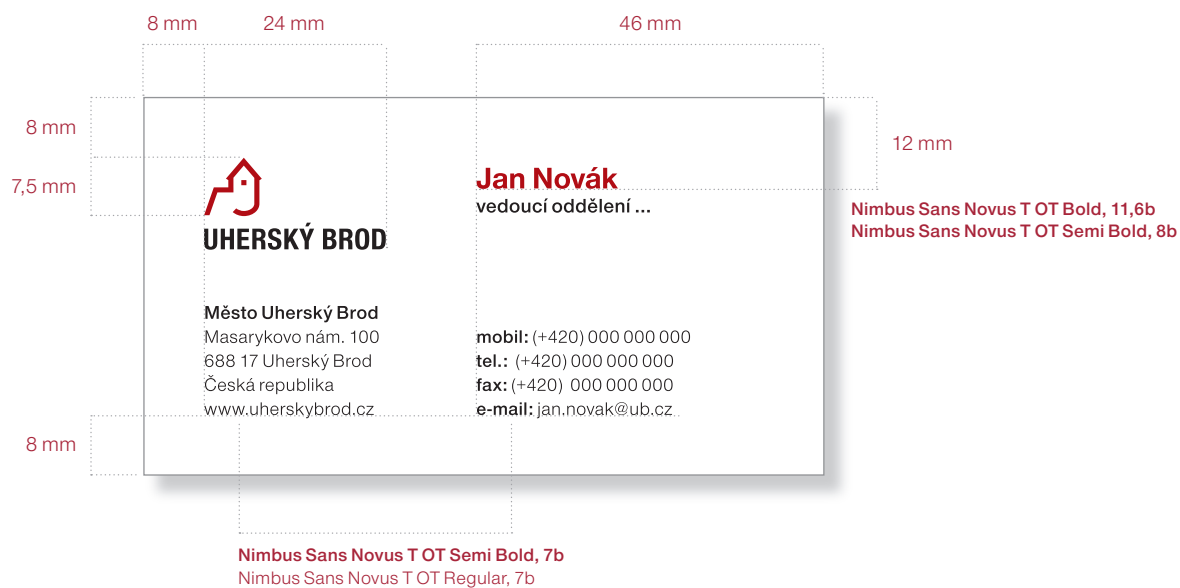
8 mm
24 mm
46 mm

8 mm
7,5 mm
12 mm

UHERSKÝ BROD

Jan Novák
vedoucí oddělení ...

Nimbus Sans Novus T OT Bold, 11,6b
Nimbus Sans Novus T OT Semi Bold, 8b

Město Uherský Brod
Masarykovo nám. 100
688 17 Uherský Brod
Česká republika
www.uherskybrod.cz

mobil: (+420) 000 000 000
tel.: (+420) 000 000 000
fax: (+420) 000 000 000
e-mail: jan.novak@ub.cz

8 mm

Nimbus Sans Novus T OT Semi Bold, 7b
Nimbus Sans Novus T OT Regular, 7b